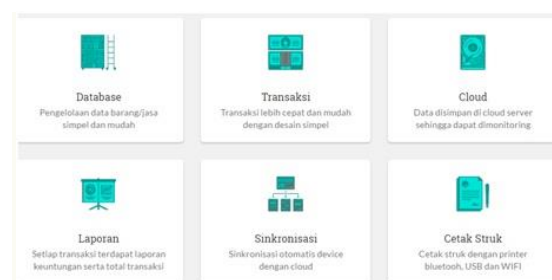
Database
Pengelolaan data barang/jasa simpel dan mudah

Transaksi
Transaksi lebih cepat dan mudah dengan desain simpel

Cloud
Data disimpan di cloud server sehingga dapat dimonitoring

Laporan
Setiap transaksi terdapat laporan keuntungan serta total transaksi

Sinkronisasi
Sinkronisasi otomatis device dengan cloud

Cetak Struk
Cetak struk dengan printer bluetooth, USB dan WIFI